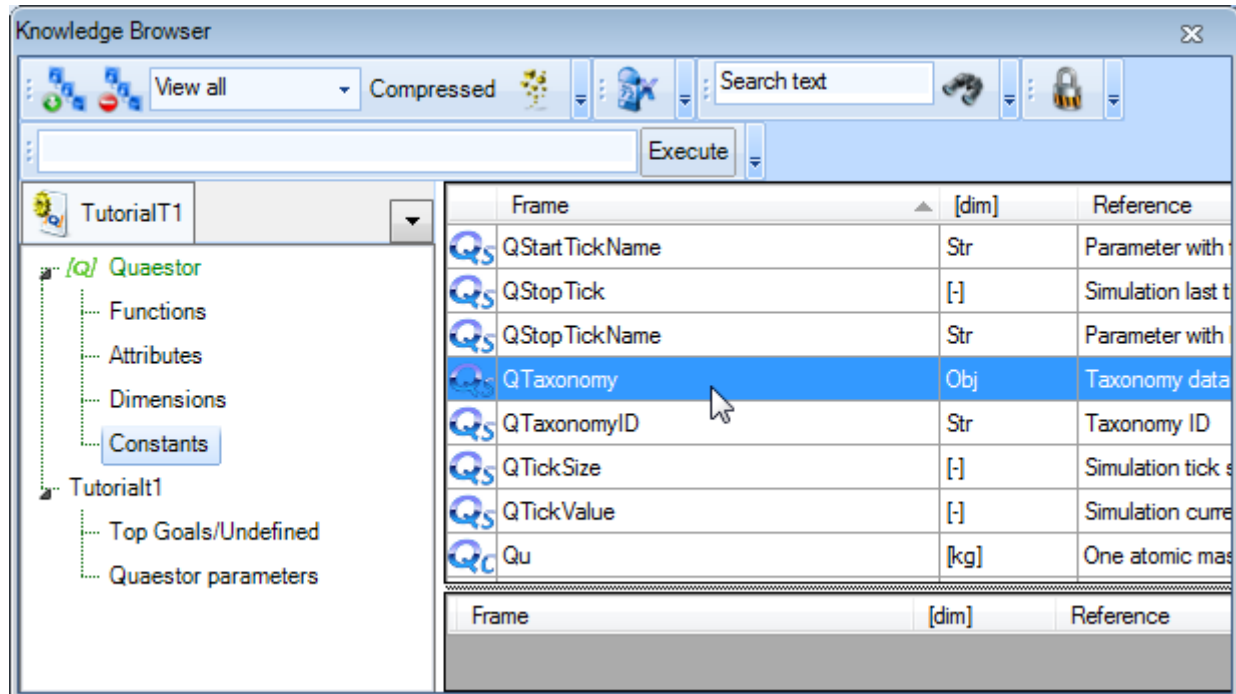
Knowledge Browser

View all
Compressed
Search text

Execute

TutorialT1

/Q/ Quaestor
Functions
Attributes
Dimensions
Constants
Tutorialt1
Top Goals/Undefined
Quaestor parameters

| Frame | [dim] | Reference |
|---|---|---|
| QStartTickName | Str | Parameter with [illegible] |
| QStopTick | [-] | Simulation last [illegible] |
| QStopTickName | Str | Parameter with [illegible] |
| QTaxonomy | Obj | Taxonomy data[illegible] |
| QTaxonomyID | Str | Taxonomy ID |
| QTickSize | [-] | Simulation tick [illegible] |
| QTickValue | [-] | Simulation curre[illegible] |
| Qu | [kg] | One atomic mas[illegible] |

| Frame | [dim] | Reference |
|---|---|---|